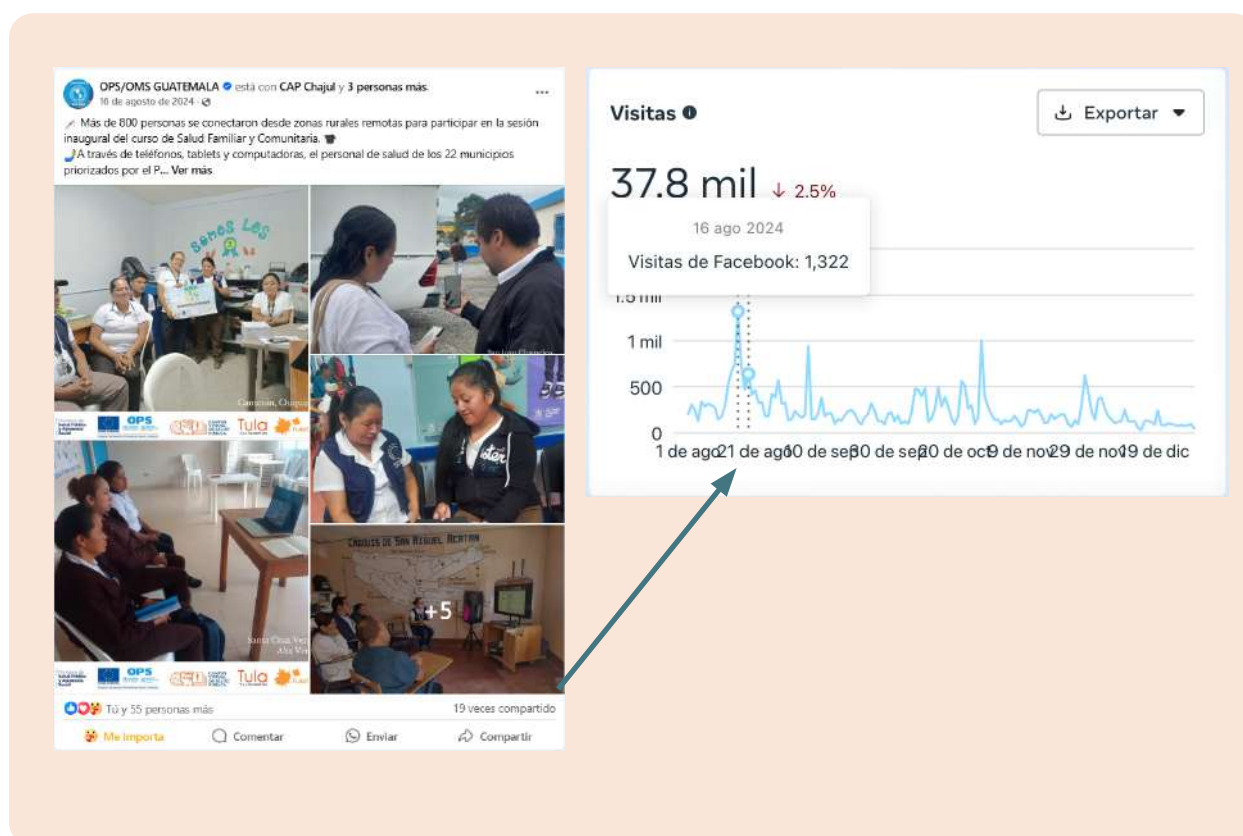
OPS/OMS GUATEMALA está con CAP Chajul y 3 personas más.
16 de agosto de 2024 ·

Más de 800 personas se conectaron desde zonas rurales remotas para participar en la sesión inaugural del curso de Salud Familiar y Comunitaria.
A través de teléfonos, tablets y computadoras, el personal de salud de los 22 municipios priorizados por el P... Ver más

Somos Les

OPS Tula

+5

Tú y 55 personas más
19 veces compartido
Me importa Comentar Enviar Compartir

Visitas
Exportar
37.8 mil ↓ 2.5%
16 ago 2024
Visitas de Facebook: 1,322
1.5 mil
1 mil
500
0
1 de ago 21 de ago 10 de sep 30 de sep 20 de oct 9 de nov 29 de nov 19 de dic